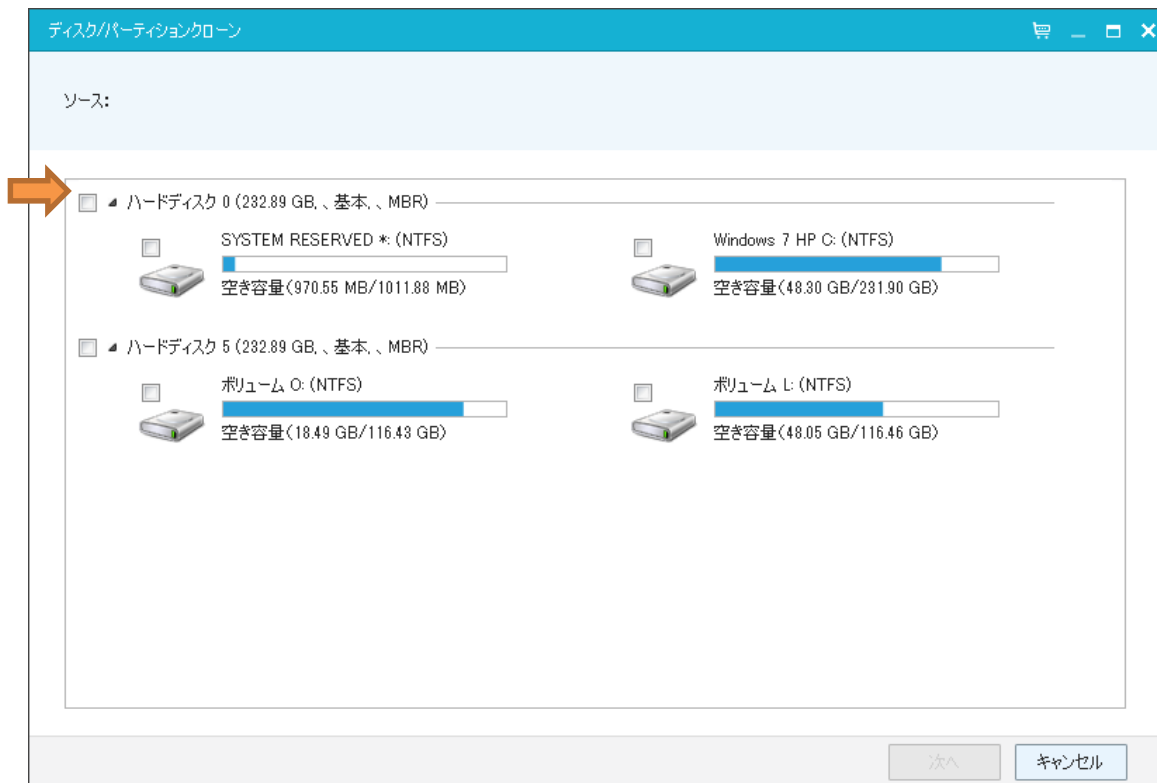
ディスク/パーティションクローン

ソース:

ハードディスク 0 (232.89 GB, , 基本, , MBR)

SYSTEM RESERVED *: (NTFS)
空き容量(970.55 MB/1011.88 MB)

Windows 7 HP C: (NTFS)
空き容量(48.30 GB/231.90 GB)

ハードディスク 5 (232.89 GB, , 基本, , MBR)

ボリューム O: (NTFS)
空き容量(18.49 GB/116.43 GB)

ボリューム L: (NTFS)
空き容量(48.05 GB/116.46 GB)

次へ
キャンセル